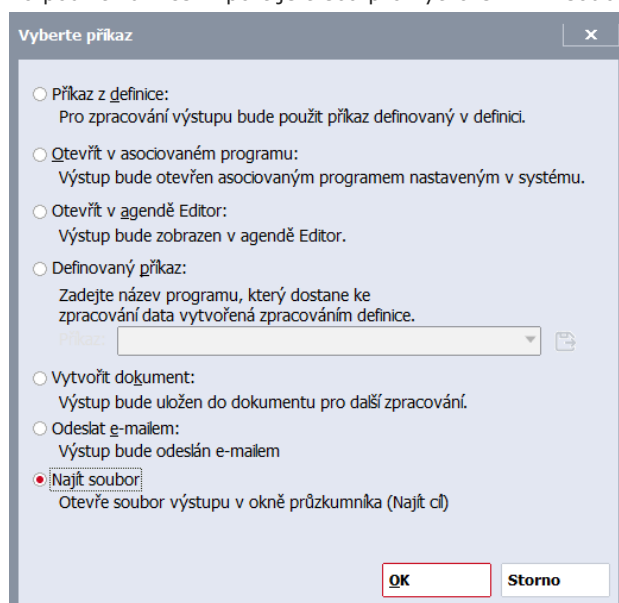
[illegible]

Vyberte příkaz

×

Příkaz z definice:
Pro zpracování výstupu bude použit příkaz definovaný v definici.

Otevřít v asociovaném programu:
Výstup bude otevřen asociovaným programem nastaveným v systému.

Otevřít v agendě Editor:
Výstup bude zobrazen v agendě Editor.

Definovaný příkaz:
Zadejte název programu, který dostane ke zpracování data vytvořená zpracováním definice.

Příkaz:

Vytvořit dokument:
Výstup bude uložen do dokumentu pro další zpracování.

Odeslat e-mailem:
Výstup bude odeslán e-mailem

Najít soubor
Otevře soubor výstupu v okně průzkumníka (Najít cíl)

OK

Storno